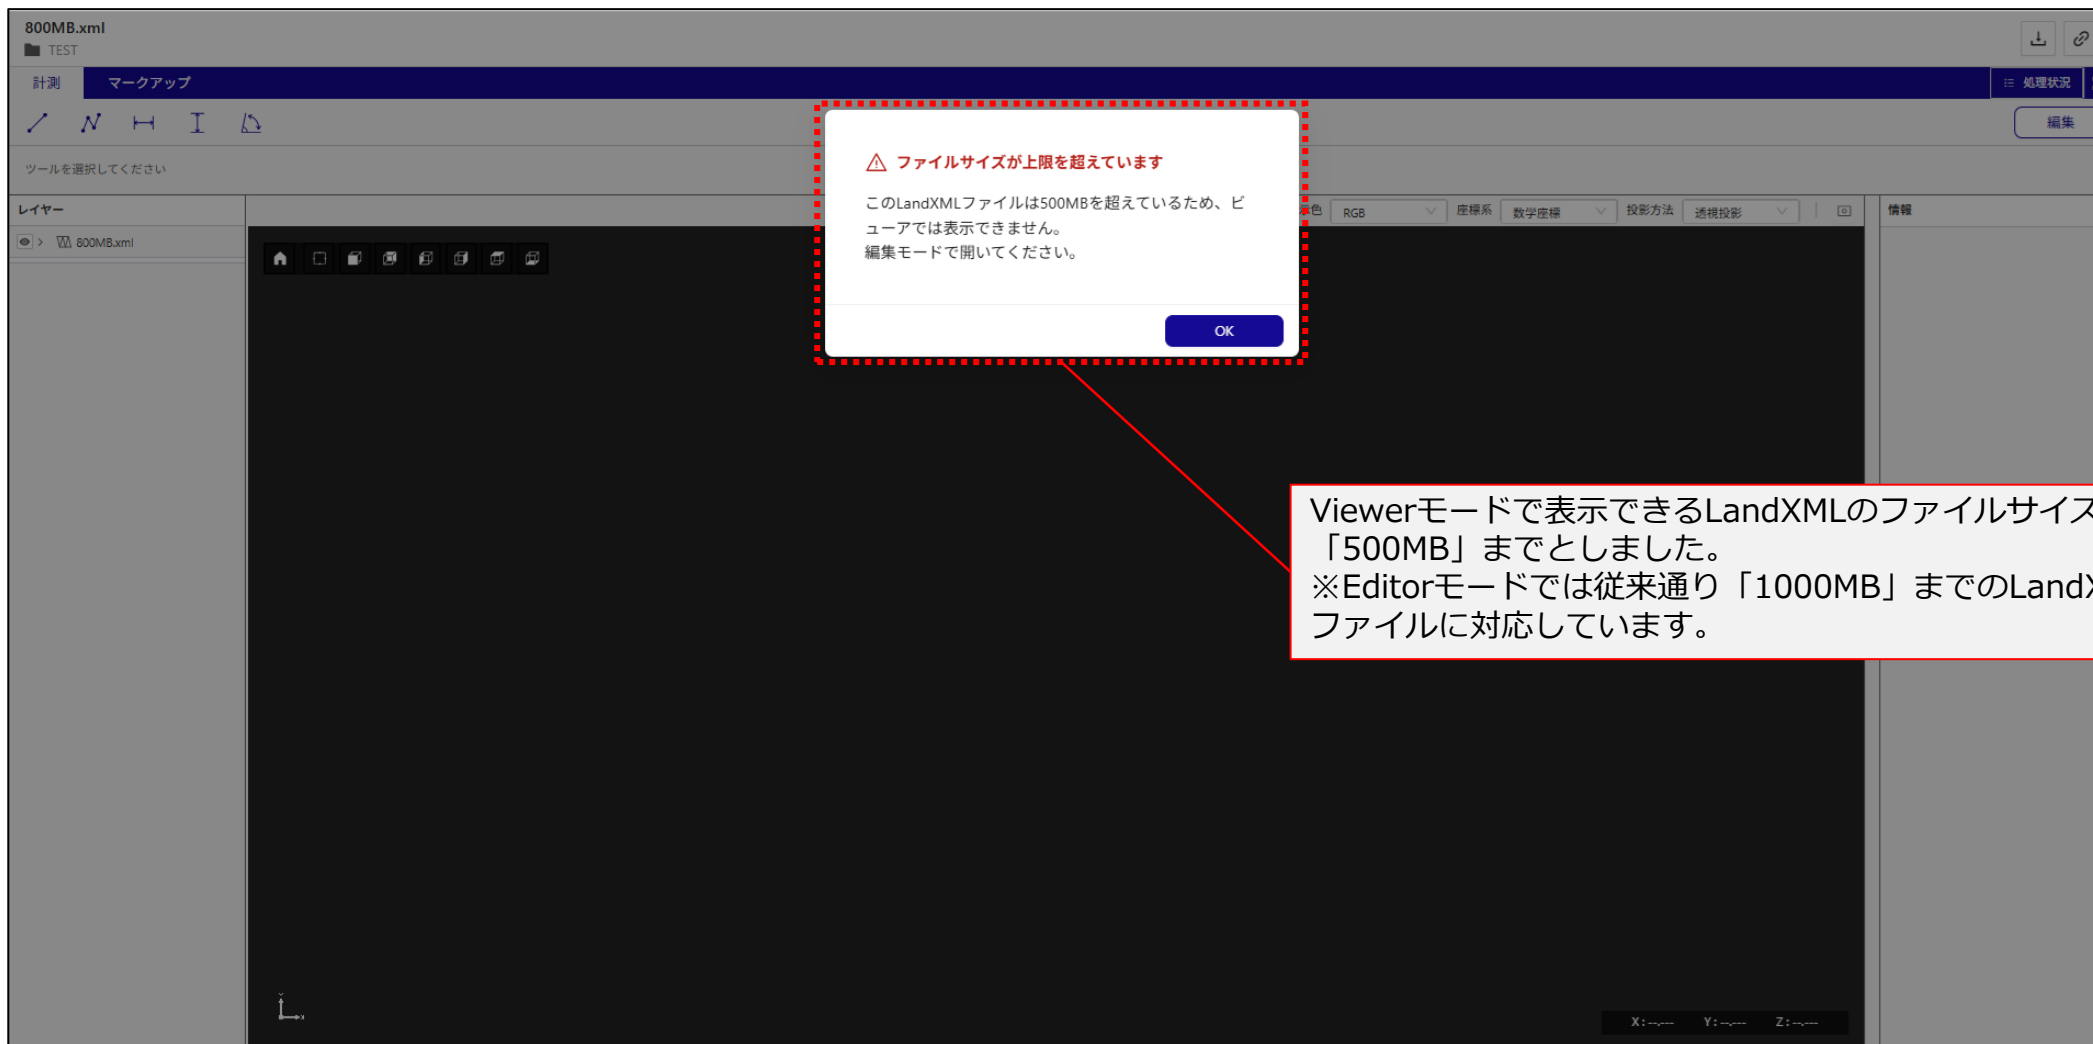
800MB.xml
TEST

計測 マークアップ

処理状況

編集

ツールを選択してください

レイヤー

800MB.xml

色 RGB 座標系 数学座標 投影方法 透視投影

情報

⚠ ファイルサイズが上限を超えています

このLandXMLファイルは500MBを超えているため、ビューアでは表示できません。
編集モードで開いてください。

OK

Viewerモードで表示できるLandXMLのファイルサイ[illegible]
「500MB」までとしました。
※Editorモードでは従来通り「1000MB」までのLand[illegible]
ファイルに対応しています。

X: -.--- Y: -.--- Z: -.---